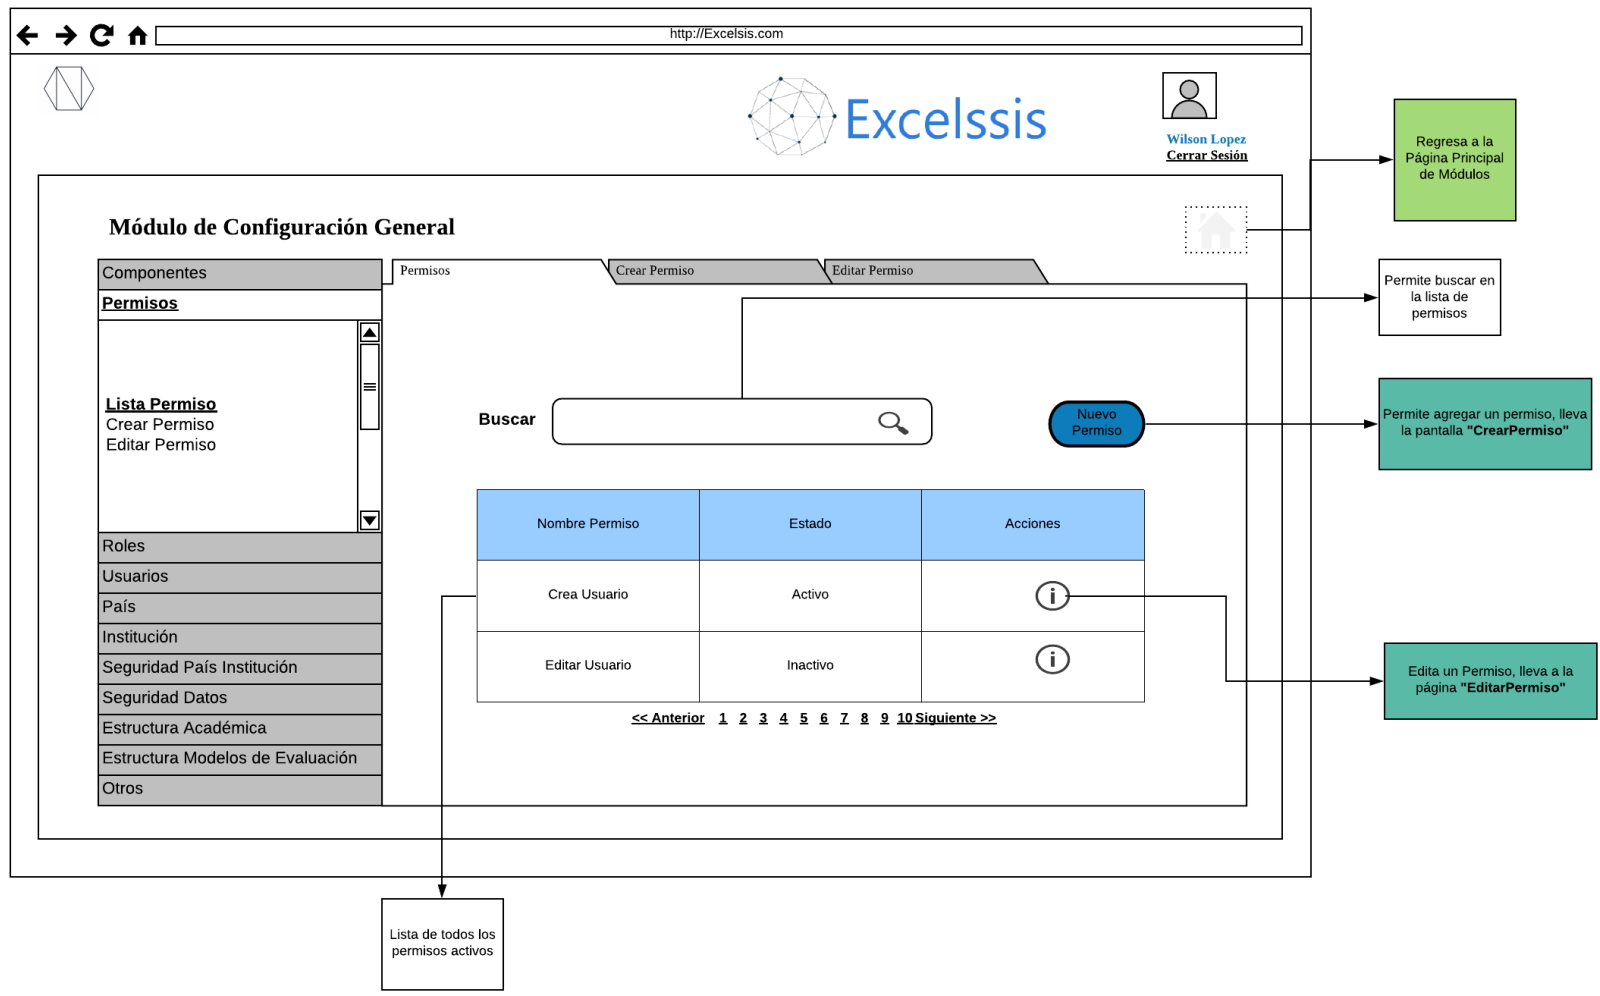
http://Excelsis.com

Excelssis

Wilson Lopez
Cerrar Sesión

Regresa a la Página Principal de Módulos

Módulo de Configuración General

Componentes
Permisos

Lista Permiso
Crear Permiso
Editar Permiso

Roles
Usuarios
País
Institución
Seguridad País Institución
Seguridad Datos
Estructura Académica
Estructura Modelos de Evaluación
Otros

Permisos
Crear Permiso
Editar Permiso

Permite buscar en la lista de permisos

Buscar

Nuevo Permiso

Permite agregar un permiso, lleva la pantalla **"CrearPermiso"**

| Nombre Permiso | Estado | Acciones |
|---|---|---|
| Crea Usuario | Activo | i |
| Editar Usuario | Inactivo | i |

<< Anterior 1 2 3 4 5 6 7 8 9 10 Siguiente >>

Edita un Permiso, lleva a la página **"EditarPermiso"**

Lista de todos los permisos activos